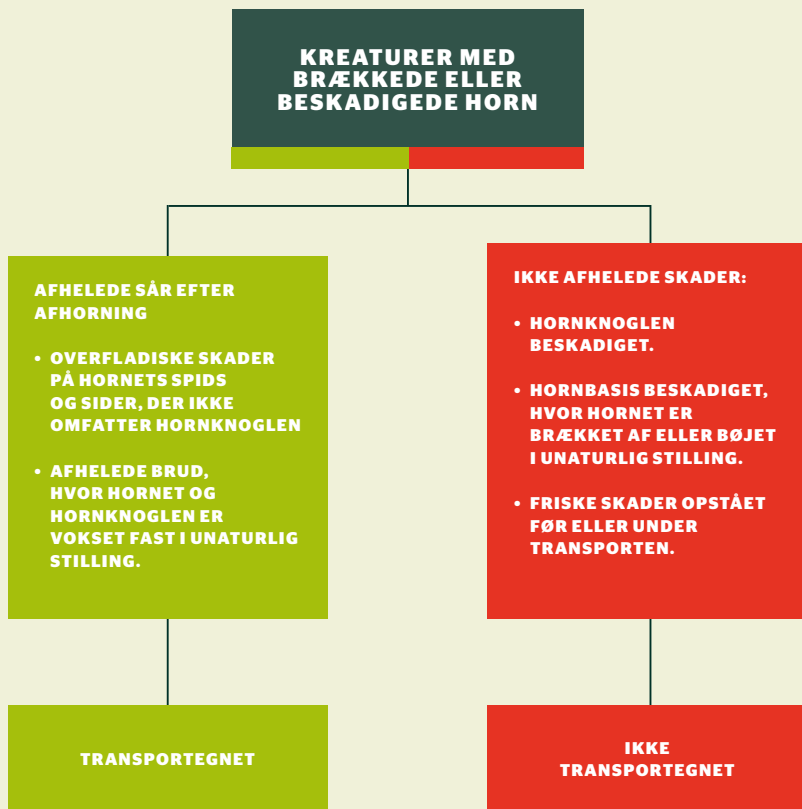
KREATURER MED BRÆKKEDE ELLER BESKADIGEDE HORN

AFHELEDE SÅR EFTER AFHORNING

• OVERFLADISKE SKADER PÅ HORNETS SPIDS OG SIDER, DER IKKE OMFATTER HORNKNOGLEN

• AFHELEDE BRUD, HVOR HORNET OG HORNKNOGLEN ER VOKSET FAST I UNATURLIG STILLING.

IKKE AFHELEDE SKADER:

• HORNKNOGLEN BESKADIGET.

• HORNBASIS BESKADIGET, HVOR HORNET ER BRÆKKET AF ELLER BØJET I UNATURLIG STILLING.

• FRISKE SKADER OPSTÅET FØR ELLER UNDER TRANSPORTEN.

TRANSPORTEGNET

IKKE TRANSPORTEGNET